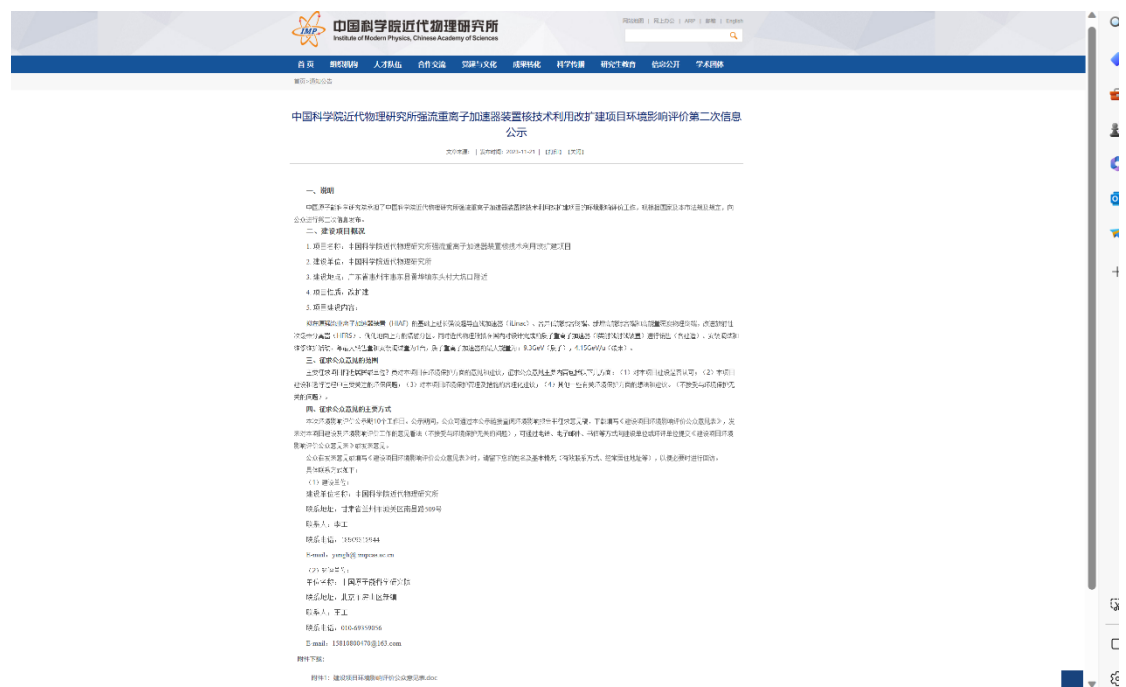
中国科学院近代物理研究所
Institute of Modern Physics, Chinese Academy of Sciences

网站地图 | 网上办公 | ARP | 邮箱 | English

首页 | 概况机构 | 人才队伍 | 合作交流 | 党建与文化 | 成果转化 | 科学传播 | 研究生教育 | 信息公开 | 学术园地

首页 > 通知公告

中国科学院近代物理研究所强流重离子加速器装置核技术利用改扩建项目环境影响评价第二次信息公示

文章来源： | 发布时间：2023-12-21 | 【打印】【关闭】

一、说明

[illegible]

二、建设项目概况

1.项目名称：中国科学院近代物理研究所强流重离子加速器装置核技术利用改扩建项目

2.建设单位：中国科学院近代物理研究所

3.建设地点：广东省惠州市惠东县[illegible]

4.项目性质：改扩建

5.项目建设内容：

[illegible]

三、征求公众意见的范围

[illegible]

四、征求公众意见的主要方式

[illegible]

（1）建设单位

建设单位名称：中国科学院近代物理研究所

联系地址：甘肃省兰州市城关区南昌路509号

联系人：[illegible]

联系电话：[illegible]

E-mail：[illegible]@impcas.ac.cn

（2）评价单位

评价单位：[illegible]

联系地址：北京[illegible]

联系人：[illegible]

联系电话：010-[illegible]

E-mail：15810880470@163.com

附件下载：

附件1：建设项目环境影响评价公众意见表.doc